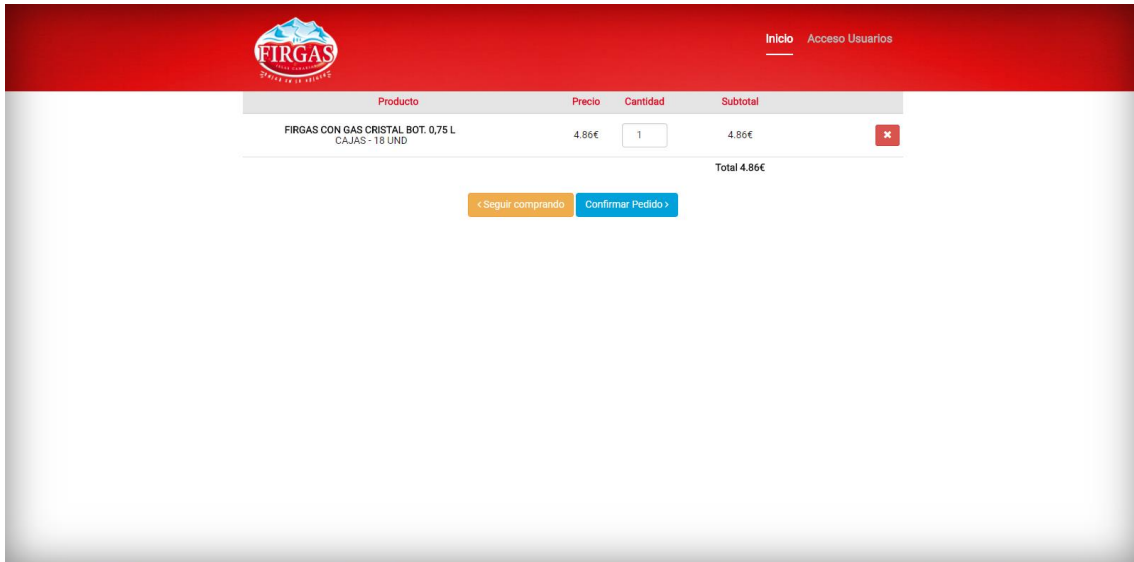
FIRGAS

Inicio Acceso Usuarios

| Producto | Precio | Cantidad | Subtotal | |
|---|---|---|---|---|
| FIRGAS CON GAS CRISTAL BOT. 0,75 L CAJAS - 18 UND | 4.86€ | 1 | 4.86€ | × |
| | | | Total 4.86€ | |

‹ Seguir comprando Confirmar Pedido ›